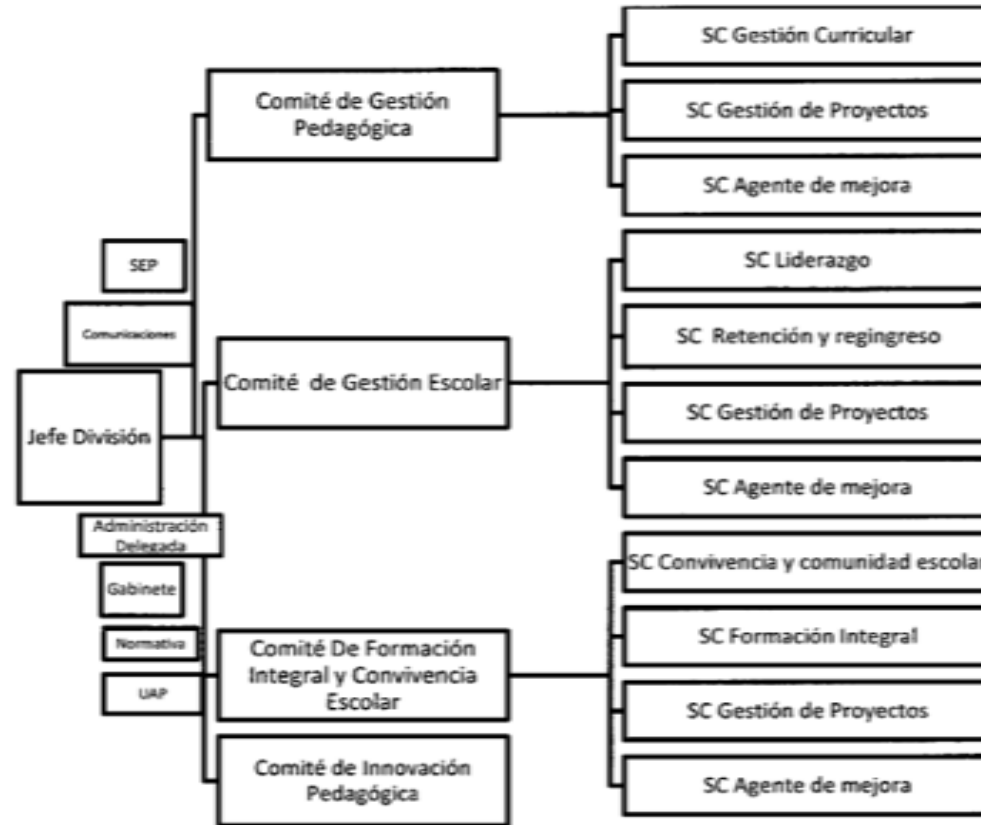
Comité de Gestión Pedagógica

SC Gestión Curricular

SC Gestión de Proyectos

SC Agente de mejora

SEP

Comunicaciones

Jefe División

Comité de Gestión Escolar

SC Liderazgo

SC Retención y regingreso

SC Gestión de Proyectos

SC Agente de mejora

Administración Delegada

Gabinete

Normativa

UAP

Comité De Formación Integral y Convivencia Escolar

SC Convivencia y comunidad escolar

SC Formación Integral

SC Gestión de Proyectos

SC Agente de mejora

Comité de Innovación Pedagógica